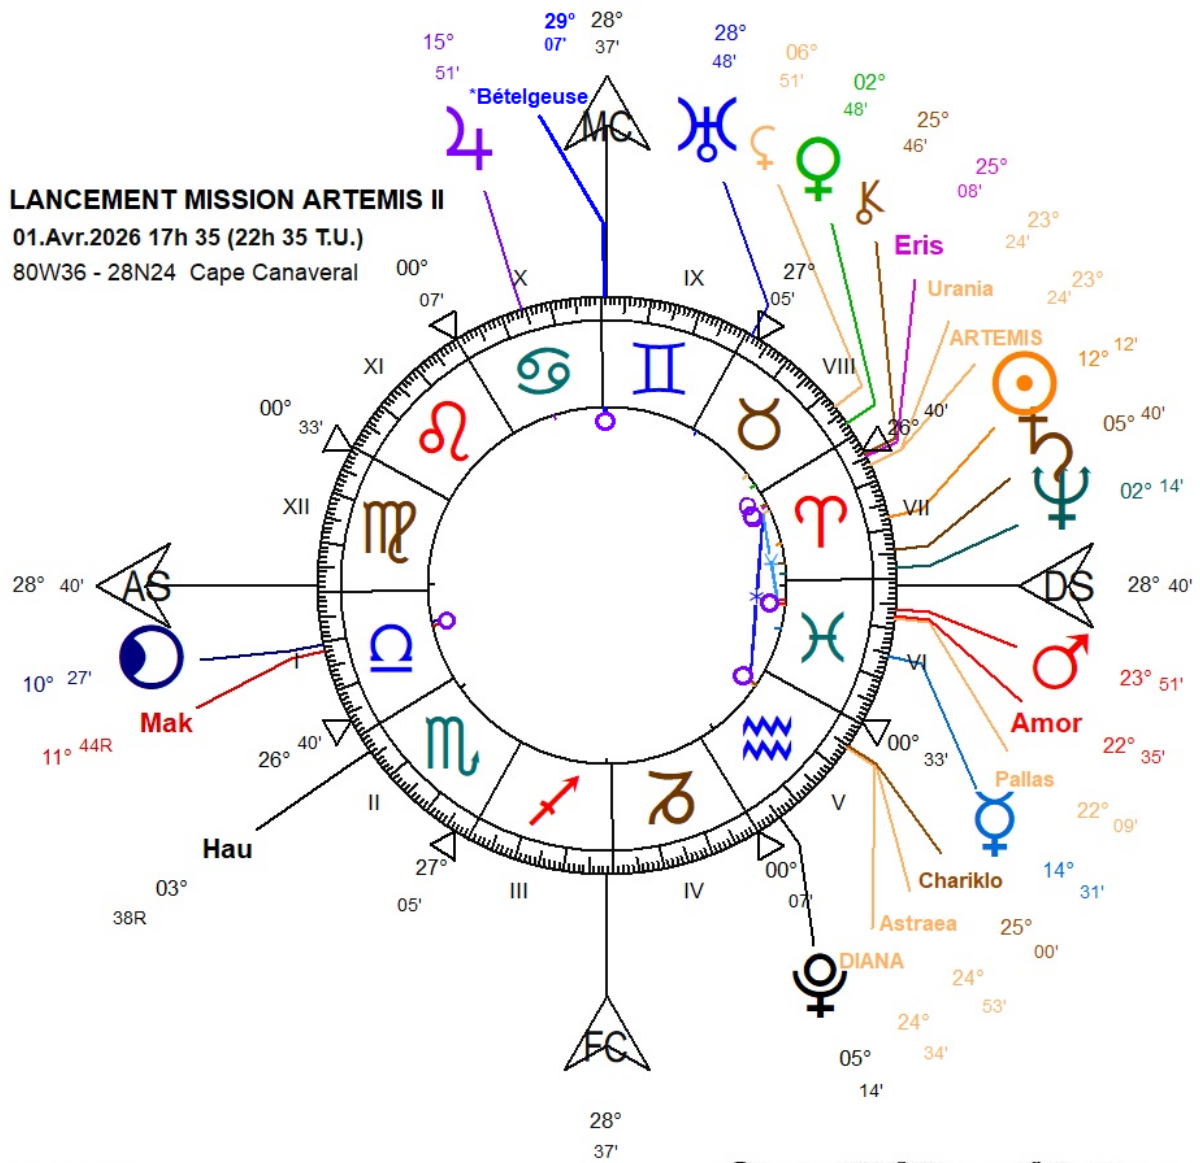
LANCEMENT MISSION ARTEMIS II
01.Avr.2026 17h 35 (22h 35 T.U.)
80W36 - 28N24 Cape Canaveral

29° 07'
28° 37'
15° 51'
*Bételgeuse
MC
28° 48'
06° 51'
02° 48'
25° 46'
25° 08'
Eris
23° 24'
Urania
23° 24'
ARTEMIS
12° 12'
05° 40'
02° 14'
X
IX
00° 07'
27° 05'
XI
VIII
00° 33'
26° 40'
XII
VII
AS
28° 40'
DS
28° 40'
10° 27'
Mak
11° 44R
I
VI
23° 51'
Amor
22° 35'
26° 40'
00° 33'
II
V
Pallas
22° 09'
Hau
03° 38R
27° 05'
III
IV
00° 07'
14° 31'
Chariklo
25° 00'
Astraea
DIANA
24° 53'
24° 34'
05° 14'
FC
28° 37'